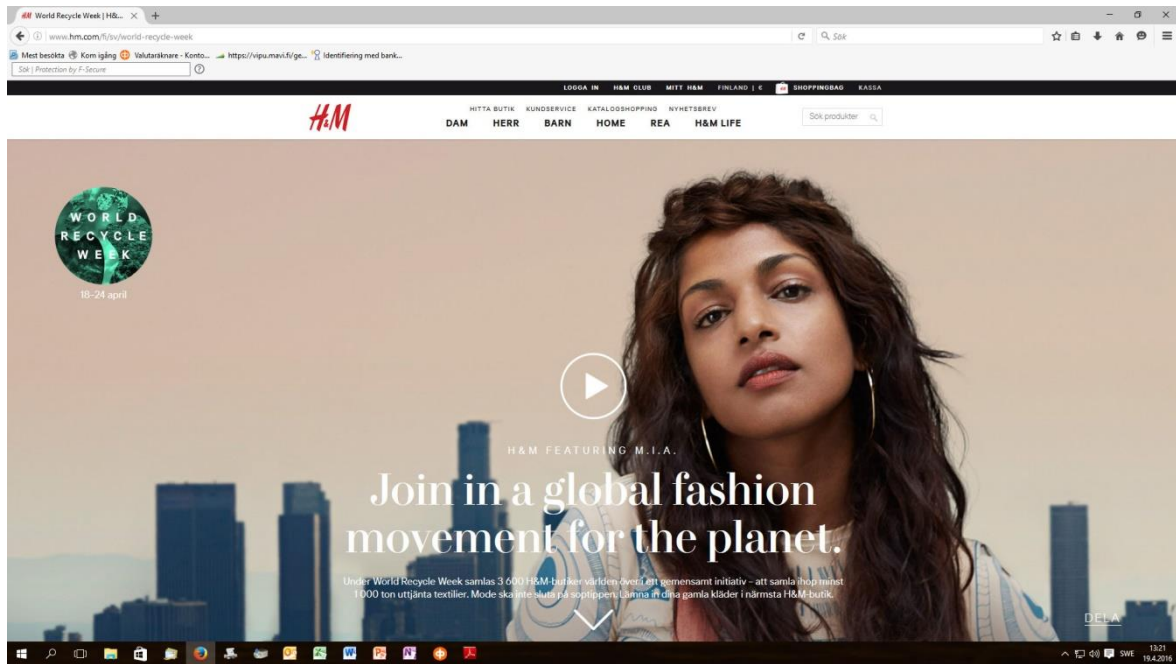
World Recycle Week | H&...

www.hm.com/fi/sv/world-recycle-week

Sök

Mest besökta Kom igång Valutaräknare - Konto... https://vipu.mavi.fi/ge... Identifiering med bank...

Sök | Protection by F-Secure

LOGGA IN H&M CLUB MITT H&M FINLAND | € SHOPPINGBAG KASSA

H&M

HITTA BUTIK KUNDSERVICE KATALOGSHOPPING NYHETSBREV

DAM HERR BARN HOME REA H&M LIFE

Sök produkter

WORLD RECYCLE WEEK

18–24 april

H&M FEATURING M.I.A.

Join in a global fashion movement for the planet.

Under World Recycle Week samlas 3 600 H&M-butiker världen över i ett gemensamt initiativ – att samla ihop minst 1 000 ton uttjänta textilier. Mode ska inte sluta på soptippen. Lämna in dina gamla kläder i närmsta H&M-butik.

DELA

SWE 13:21 19.4.2016